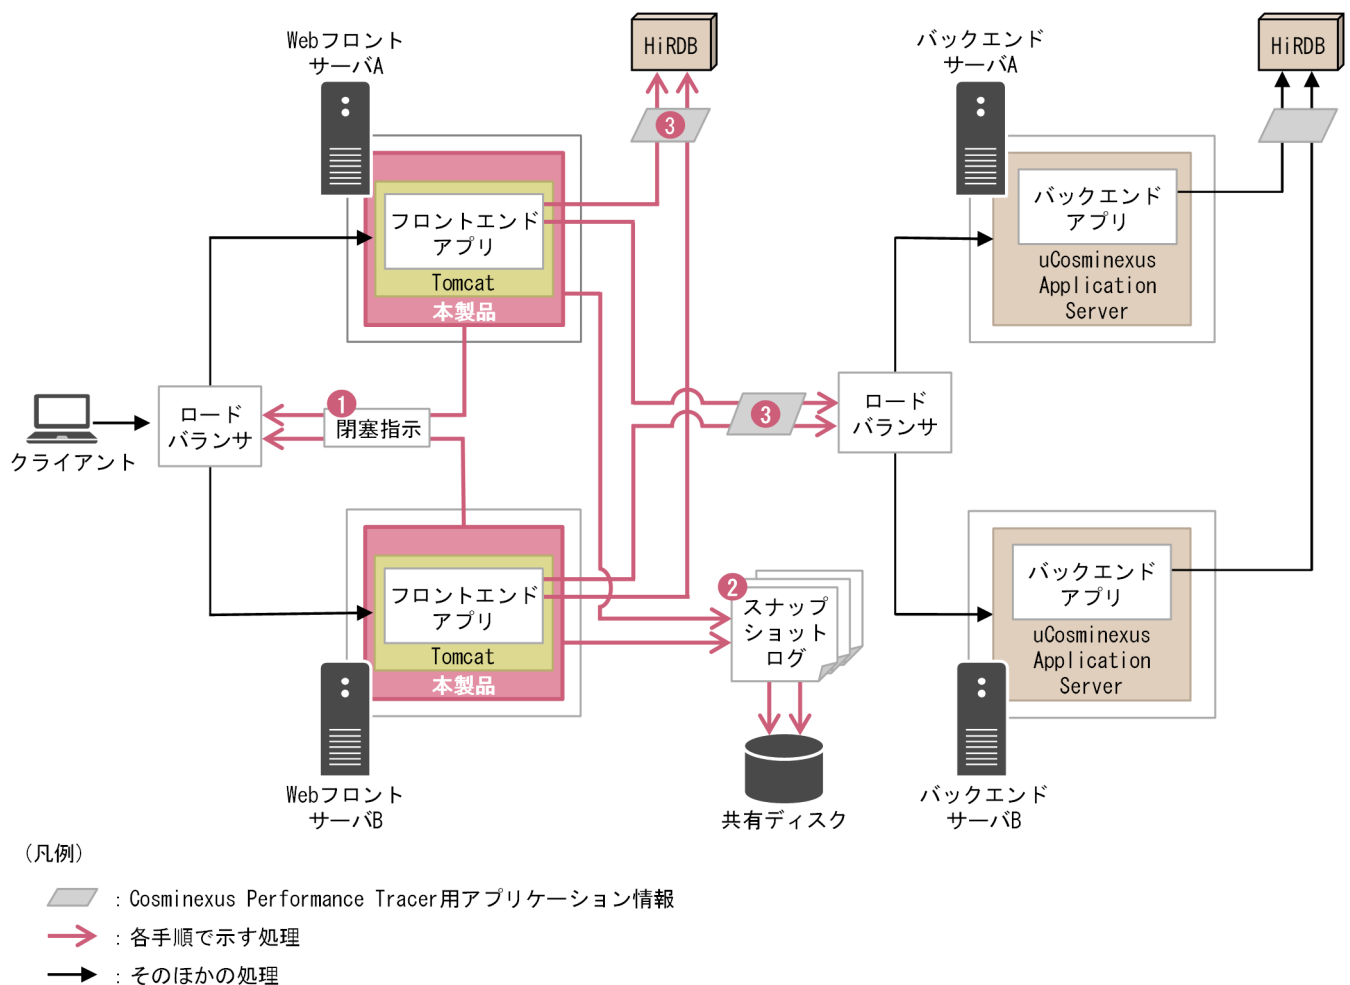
Webフロント
サーバA

HiRDB

3

バックエンド
サーバA

HiRDB

フロントエンド
アプリ
Tomcat
本製品

バックエンド
アプリ
uCosminexus
Application
Server

ロード
バランサ

1

閉塞指示

クライアント

3

ロード
バランサ

フロントエンド
アプリ
Tomcat
本製品

2

スナップ
ショット
ログ

バックエンド
アプリ
uCosminexus
Application
Server

Webフロント
サーバB

共有ディスク

バックエンド
サーバB

（凡例）

：Cosminexus Performance Tracer用アプリケーション情報

：各手順で示す処理

：そのほかの処理